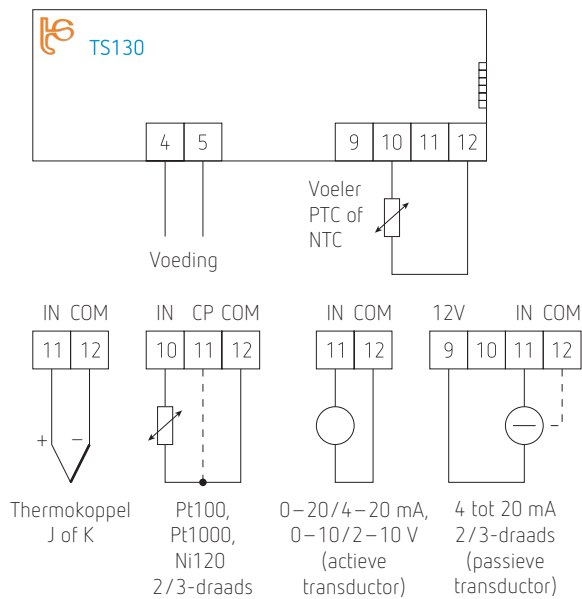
TS130

4 5

9 10 11 12

Voeler PTC of NTC

Voeding

IN COM
11 12
+ −
Thermokoppel J of K

IN CP COM
10 11 12
Pt100, Pt1000, Ni120 2/3-draads

IN COM
11 12
0−20/4−20 mA, 0−10/2−10 V (actieve transductor)

12V IN COM
9 10 11 12
-
4 tot 20 mA 2/3-draads (passieve transductor)